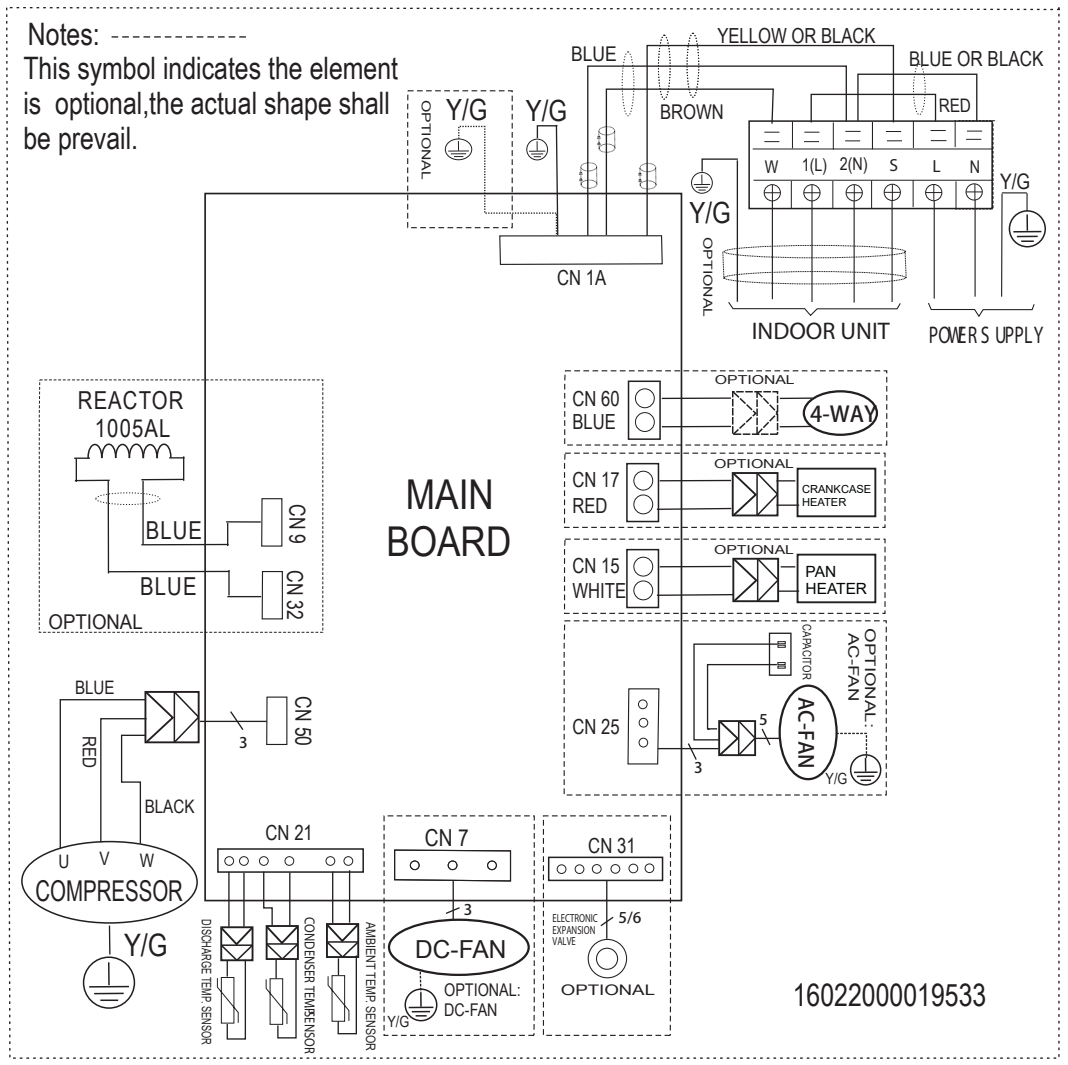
Notes: ------------
This symbol indicates the element is optional,the actual shape shall be prevail.

OPTIONAL
Y/G
Y/G
BLUE
YELLOW OR BLACK
BROWN
BLUE OR BLACK
RED

| W | 1(L) | 2(N) | S | L | N |
|---|---|---|---|---|---|

Y/G
Y/G
OPTIONAL
CN 1A
INDOOR UNIT
POWER SUPPLY

REACTOR
1005AL
BLUE
CN 9
BLUE
CN 32
OPTIONAL

MAIN BOARD

CN 60
BLUE
OPTIONAL
4-WAY

CN 17
RED
OPTIONAL
CRANKCASE HEATER

CN 15
WHITE
OPTIONAL
PAN HEATER

CAPACITOR
OPTIONAL: AC-FAN
CN 25
5
AC-FAN
3
Y/G

BLUE
RED
BLACK
3
CN 50
U V W
COMPRESSOR
Y/G

CN 21
DISCHARGE TEMP SENSOR
CONDENSER TEMP.SENSOR
AMBIENT TEMP SENSOR

CN 7
3
DC-FAN
Y/G
OPTIONAL:
DC-FAN

CN 31
ELECTRONIC EXPANSION VALVE
5/6
OPTIONAL

16022000019533